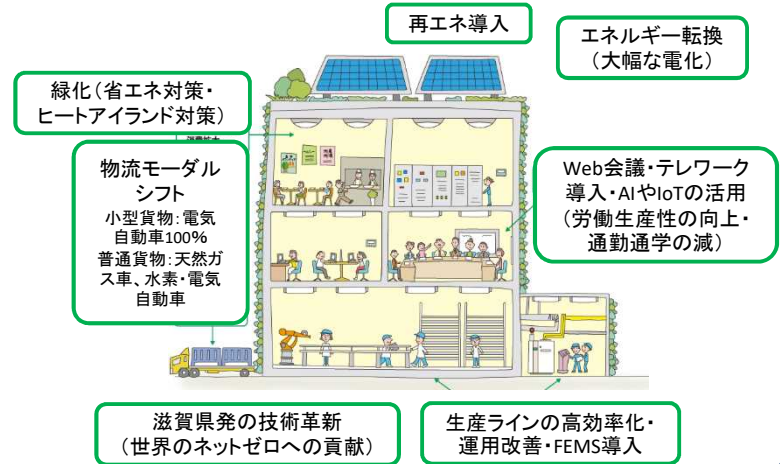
再エネ導入

エネルギー転換
（大幅な電化）

緑化（省エネ対策・
ヒートアイランド対策）

物流モーダル
シフト
小型貨物：電気
自動車100%
普通貨物：天然ガス車、水素・電気
自動車

Web会議・テレワーク
導入・AIやIoTの活用
（労働生産性の向上・
通勤通学の減）

滋賀県発の技術革新
（世界のネットゼロへの貢献）

生産ラインの高効率化・
運用改善・FEMS導入